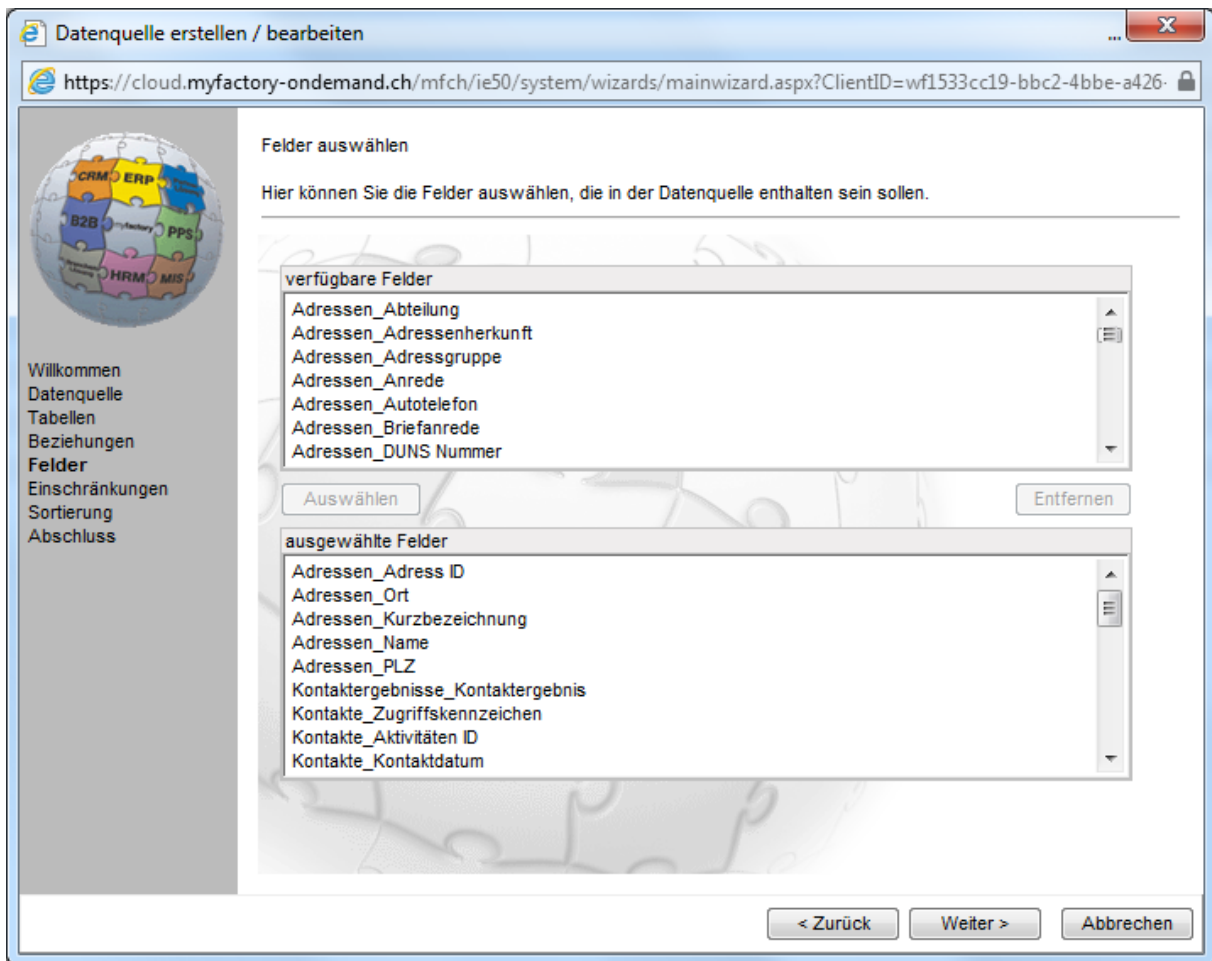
Datenquelle erstellen / bearbeiten

https://cloud.myfactory-ondemand.ch/mfch/ie50/system/wizards/mainwizard.aspx?ClientID=wf1533cc19-bbc2-4bbe-a426-

CRM ERP B2B myfactory PPS HRM MIS

Willkommen
Datenquelle
Tabellen
Beziehungen
Felder
Einschränkungen
Sortierung
Abschluss

Felder auswählen

Hier können Sie die Felder auswählen, die in der Datenquelle enthalten sein sollen.

verfügbare Felder

Adressen_Abteilung
Adressen_Adressenherkunft
Adressen_Adressgruppe
Adressen_Anrede
Adressen_Autotelefon
Adressen_Briefanrede
Adressen_DUNS Nummer

Auswählen

Entfernen

ausgewählte Felder

Adressen_Adress ID
Adressen_Ort
Adressen_Kurzbezeichnung
Adressen_Name
Adressen_PLZ
Kontaktergebnisse_Kontaktergebnis
Kontakte_Zugriffskennzeichen
Kontakte_Aktivitäten ID
Kontakte_Kontaktdatum

< Zurück

Weiter >

Abbrechen